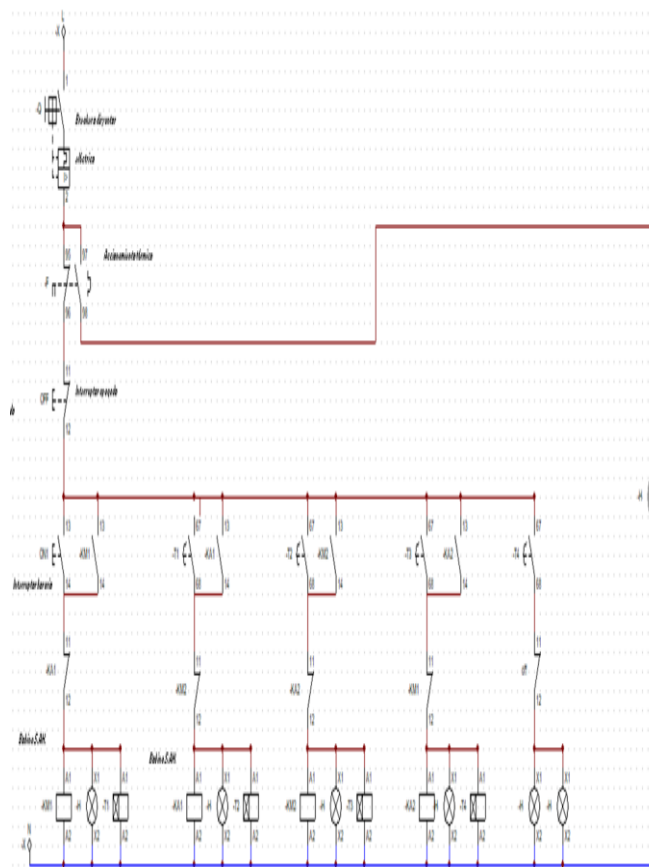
L
-X
1
-Q
Siguranta fuzibila
2
-F
Releu termic
95
97
96
98
Accesoriu termic
11
OFF
Intrerupator oprire
12
13
13
ON1
-KM1
14
14
Intrerupator pornire
67
13
-T1
-KA1
68
14
67
13
-T2
-KM2
68
14
67
13
-T3
-KA2
68
14
67
-T4
68
11
-KA1
12
11
-KM2
12
11
-KA2
12
11
-KM1
12
11
-F
12
Bobina S.AH.
Bobina S.AH.
A1
X1
A1
-KM1
-H
-T1
A2
X2
A2
A1
X1
A1
-KA1
-H
-T2
A2
X2
A2
A1
X1
A1
-KM2
-H
-T3
A2
X2
A2
A1
X1
A1
-KA2
-H
-T4
A2
X2
A2
X1
X1
-H
-H
X2
X2
N
-X